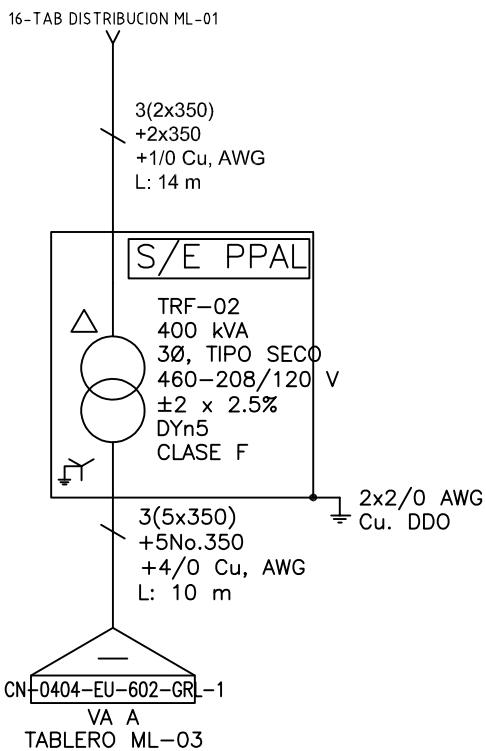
16-TAB DISTRIBUCION ML-01

3(2x350)
+2x350
+1/0 Cu, AWG
L: 14 m

S/E PPAL

TRF-02
400 kVA
3Ø, TIPO SECO
460-208/120 V
±2 x 2.5%
DYn5
CLASE F

2x2/0 AWG
Cu. DDO

3(5x350)
+5No.350
+4/0 Cu, AWG
L: 10 m

CN-0404-EU-602-GRL-1
VA A
TABLERO ML-03